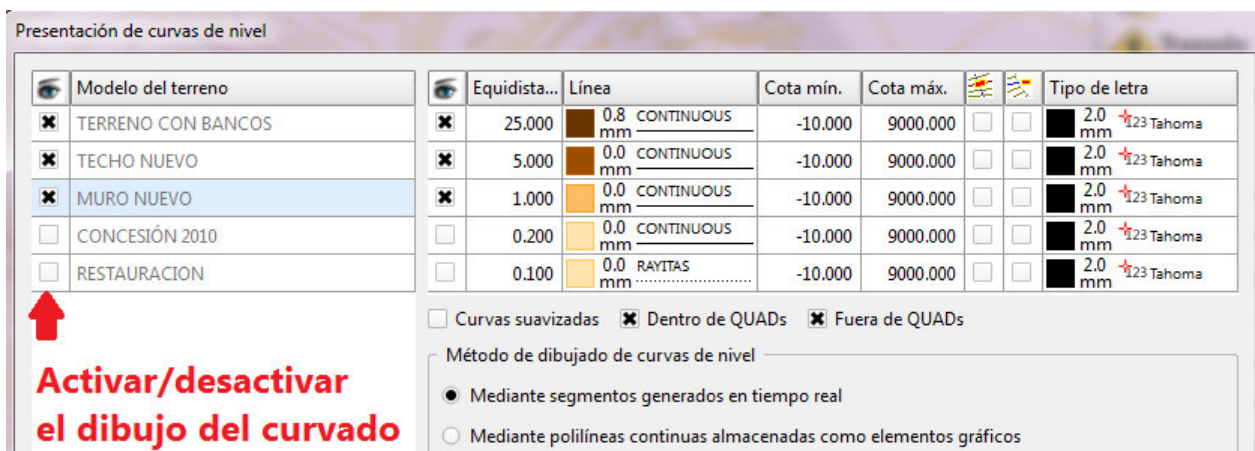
Presentación de curvas de nivel

| | Modelo del terreno |
|---|---|
| ✖ | TERRENO CON BANCOS |
| ✖ | TECHO NUEVO |
| ✖ | MURO NUEVO |
| | CONCESIÓN 2010 |
| | RESTAURACION |

| | Equidista... | Línea | Cota mín. | Cota máx. | | | Tipo de letra |
|---|---|---|---|---|---|---|---|
| ✖ | 25.000 | 0.8 mm CONTINUOUS | -10.000 | 9000.000 | | | 2.0 mm I23 Tahoma |
| ✖ | 5.000 | 0.0 mm CONTINUOUS | -10.000 | 9000.000 | | | 2.0 mm I23 Tahoma |
| ✖ | 1.000 | 0.0 mm CONTINUOUS | -10.000 | 9000.000 | | | 2.0 mm I23 Tahoma |
| | 0.200 | 0.0 mm CONTINUOUS | -10.000 | 9000.000 | | | 2.0 mm I23 Tahoma |
| | 0.100 | 0.0 mm RAYITAS | -10.000 | 9000.000 | | | 2.0 mm I23 Tahoma |

Curvas suavizadas ✖ Dentro de QUADs ✖ Fuera de QUADs

Método de dibujado de curvas de nivel

Mediante segmentos generados en tiempo real

Mediante polilíneas continuas almacenadas como elementos gráficos

Activar/desactivar el dibujo del curvado